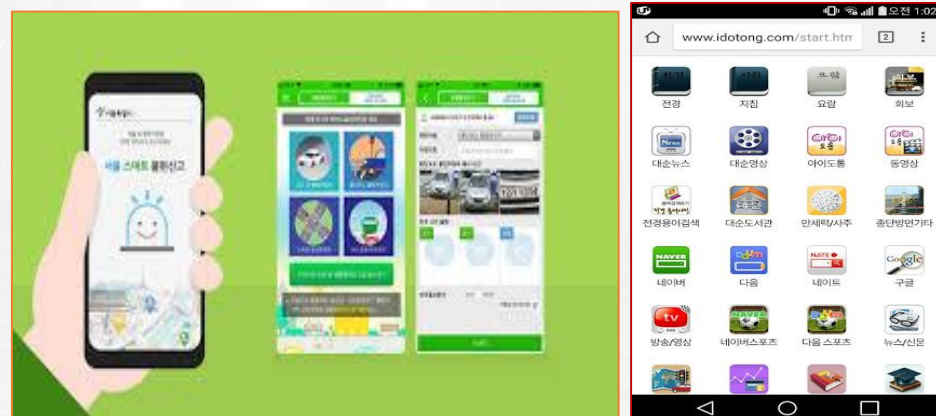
서울특별시

서울 스마트 불편신고

오전 1:02

www.idotong.com/start.htm

2

전경

지침

요람

회보

대순뉴스

대순영상

아이도통

동영상

전경용어검색

대순도서관

만세력/사주

종단방면기타

네이버

다음

네이트

구글

방송/영상

네이버스포츠

다음 스포츠

뉴스/신문